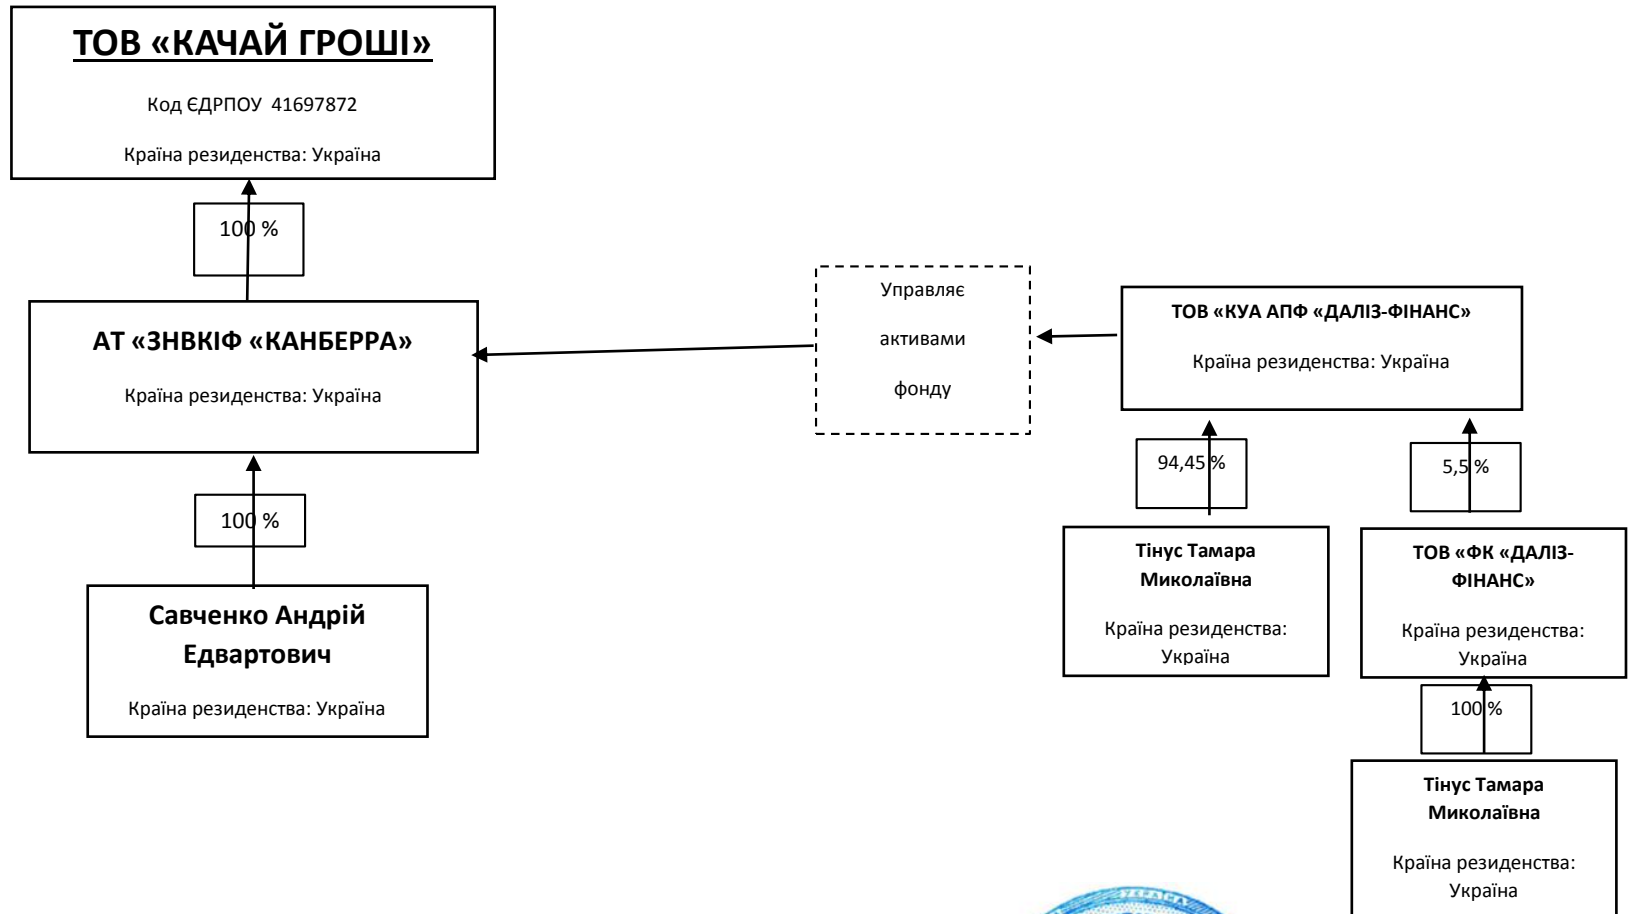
ТОВ «КАЧАЙ ГРОШІ»

Код ЄДРПОУ 41697872

Країна резиденства: Україна

100 %

АТ «ЗНВКІФ «КАНБЕРРА»

Країна резиденства: Україна

100 %

Савченко Андрій Едвартович

Країна резиденства: Україна

Управляє активами фонду

ТОВ «КУА АПФ «ДАЛІЗ-ФІНАНС»

Країна резиденства: Україна

94,45 %

5,5 %

Тінус Тамара Миколаївна

Країна резиденства: Україна

ТОВ «ФК «ДАЛІЗ-ФІНАНС»

Країна резиденства: Україна

100 %

Тінус Тамара Миколаївна

Країна резиденства: Україна